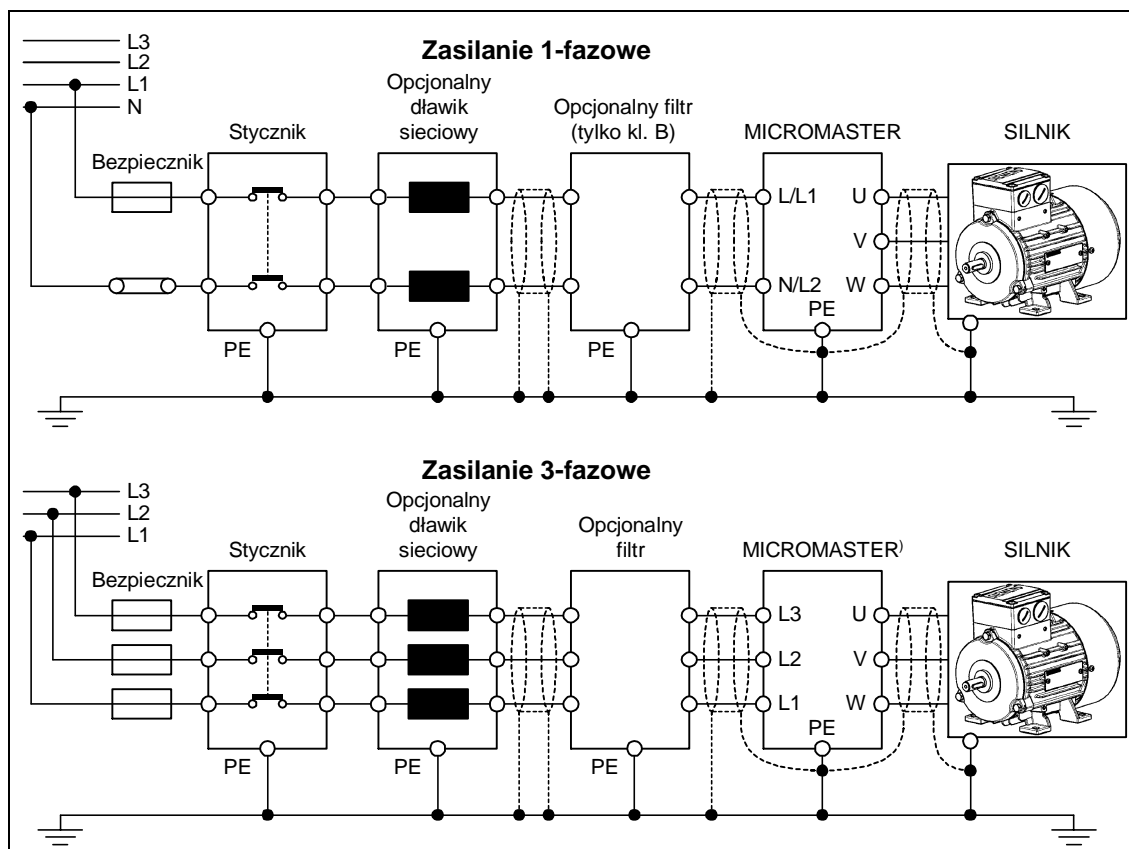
Zasilanie 1-fazowe

L3
L2
L1
N

Stycznik

Opcjonalny dławik sieciowy

Opcjonalny filtr (tylko kl. B)

MICROMASTER

SILNIK

Bezpiecznik

L/L1
N/L2
U
V
W
PE

PE
PE
PE

Zasilanie 3-fazowe

L3
L2
L1

Stycznik

Opcjonalny dławik sieciowy

Opcjonalny filtr

MICROMASTER$^{)}$

SILNIK

Bezpiecznik

L3
L2
L1
U
V
W
PE

PE
PE
PE